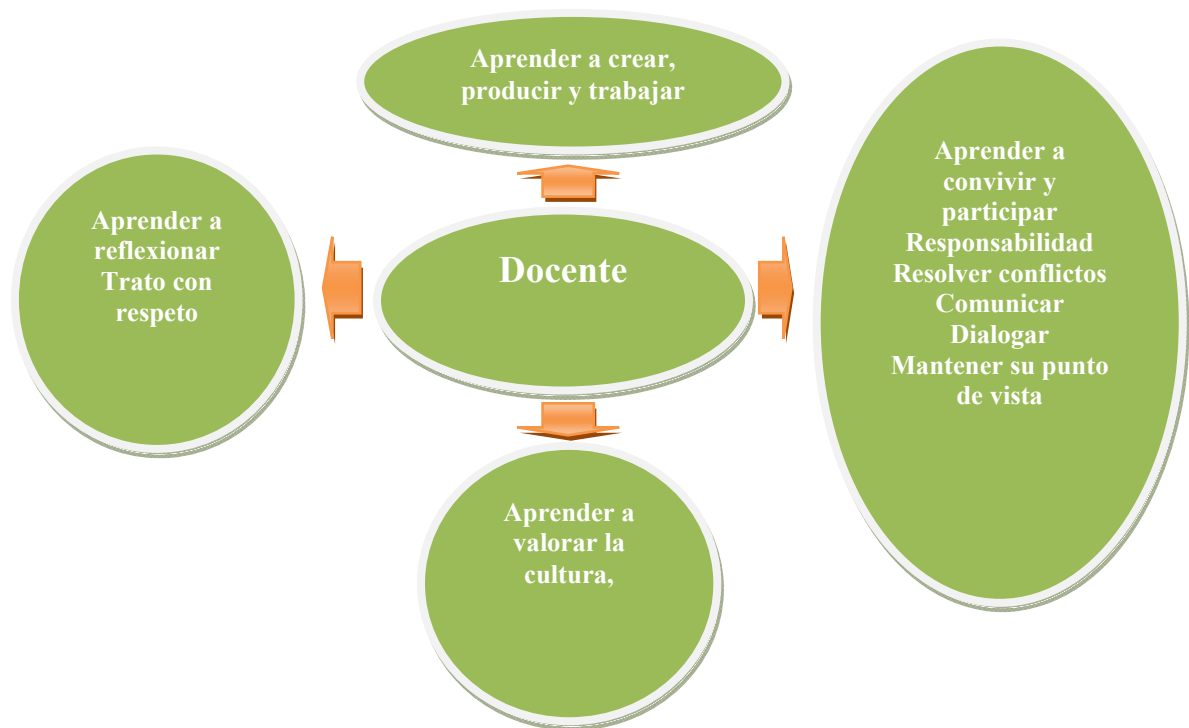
Aprender a crear, producir y trabajar

Aprender a reflexionar
Trato con respeto

Docente

Aprender a convivir y participar
Responsabilidad
Resolver conflictos
Comunicar
Dialogar
Mantener su punto de vista

Aprender a valorar la cultura,